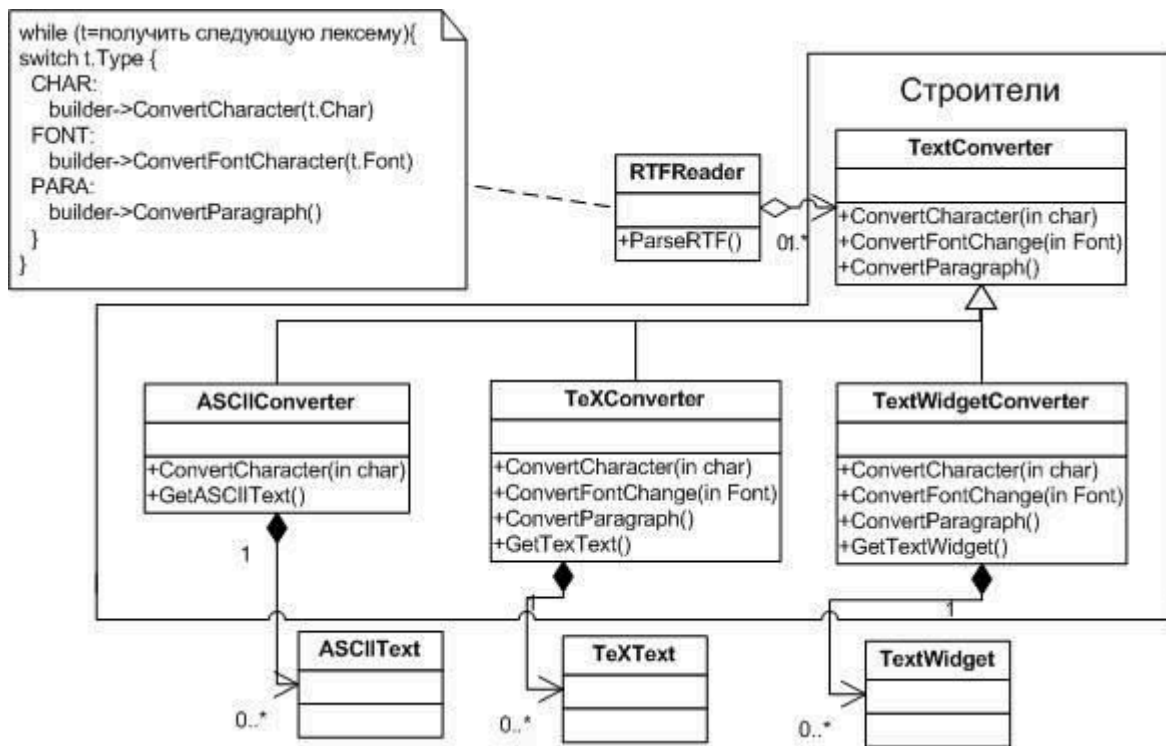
while (t=получить следующую лексему){
switch t.Type {
CHAR:
builder->ConvertCharacter(t.Char)
FONT:
builder->ConvertFontCharacter(t.Font)
PARA:
builder->ConvertParagraph()
}
}

Строители

RTFReader
+ParseRTF()

01.*

TextConverter
+ConvertCharacter(in char)
+ConvertFontChange(in Font)
+ConvertParagraph()

ASCIIConverter
+ConvertCharacter(in char)
+GetASCIIText()

TeXConverter
+ConvertCharacter(in char)
+ConvertFontChange(in Font)
+ConvertParagraph()
+GetTexText()

TextWidgetConverter
+ConvertCharacter(in char)
+ConvertFontChange(in Font)
+ConvertParagraph()
+GetTextWidget()

1

1

1

ASCIIText

0..*

TeXText

0..*

TextWidget

0..*